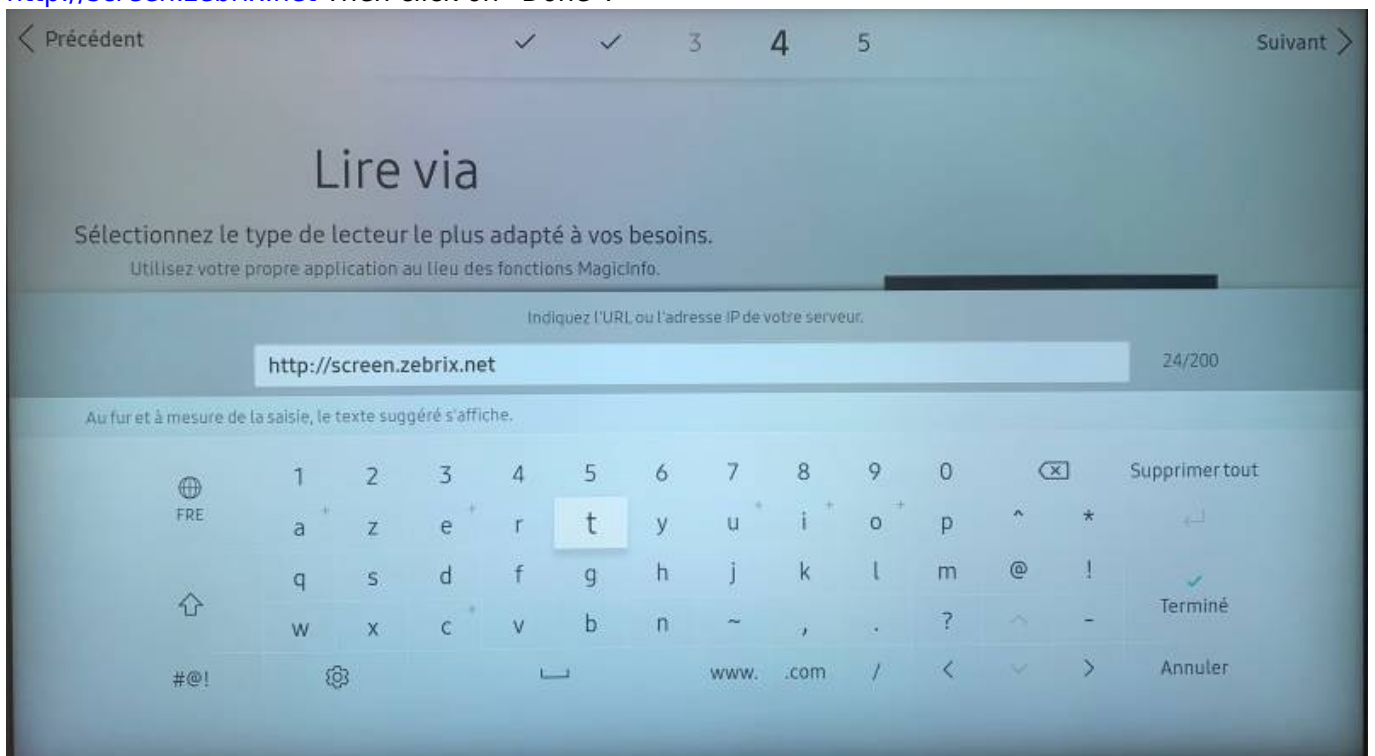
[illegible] Then click on "Done".

Précédent ✓ ✓ 3 4 5 Suivant

Lire via

Sélectionnez le type de lecteur le plus adapté à vos besoins.

Utilisez votre propre application au lieu des fonctions MagicInfo.

Indiquez l'URL ou l'adresse IP de votre serveur.

http://screen.zebrix.net

24/200

Au fur et à mesure de la saisie, le texte suggéré s'affiche.

| | 1 | 2 | 3 | 4 | 5 | 6 | 7 | 8 | 9 | 0 | | | Supprimer tout |
|---|---|---|---|---|---|---|---|---|---|---|---|---|---|
| FRE | a | z | e | r | t | y | u | i | o | p | ^ | * | |
| | q | s | d | f | g | h | j | k | l | m | @ | ! | Terminé |
| | w | x | c | v | b | n | ~ | , | . | ? | | - | |
| #@! | | | | | | | www. | .com | / | < | | > | Annuler |